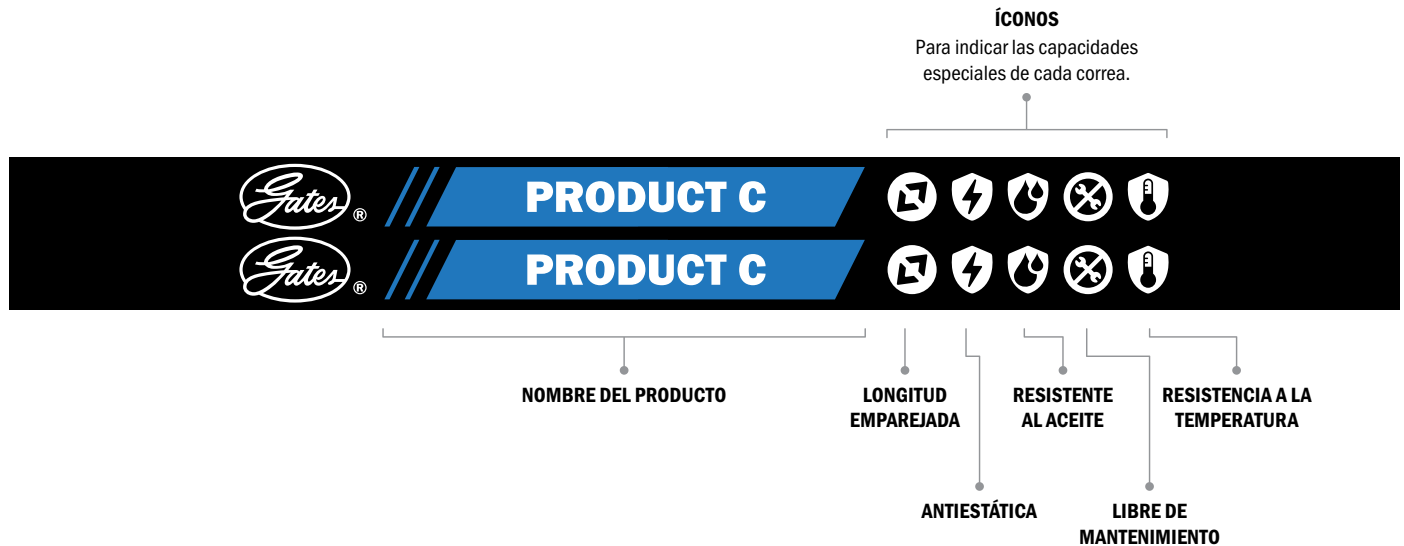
ÍCONOS
Para indicar las capacidades especiales de cada correa.

Gates ®
PRODUCT C

Gates ®
PRODUCT C

NOMBRE DEL PRODUCTO

LONGITUD EMPAREJADA

RESISTENTE AL ACEITE

RESISTENCIA A LA TEMPERATURA

ANTIESTÁTICA

LIBRE DE MANTENIMIENTO